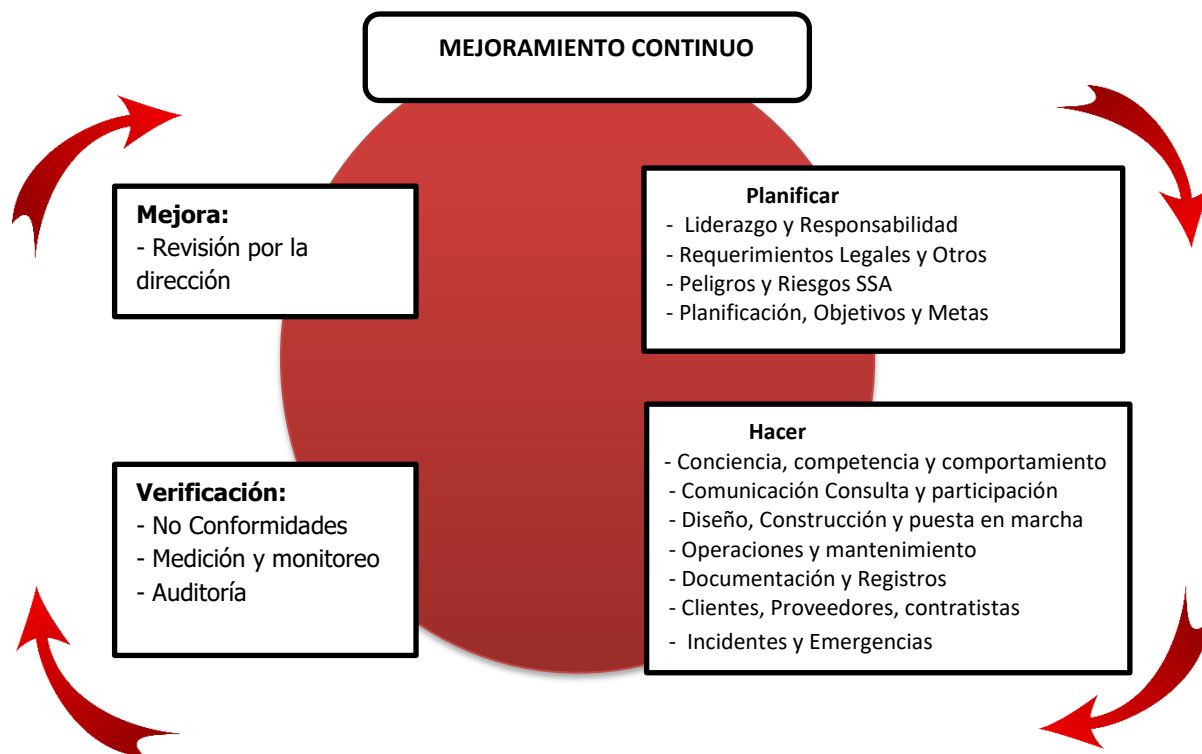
MEJORAMIENTO CONTINUO

Mejora:
- Revisión por la dirección

Planificar
- Liderazgo y Responsabilidad
- Requerimientos Legales y Otros
- Peligros y Riesgos SSA
- Planificación, Objetivos y Metas

Verificación:
- No Conformidades
- Medición y monitoreo
- Auditoría

Hacer
- Conciencia, competencia y comportamiento
- Comunicación Consulta y participación
- Diseño, Construcción y puesta en marcha
- Operaciones y mantenimiento
- Documentación y Registros
- Clientes, Proveedores, contratistas
- Incidentes y Emergencias